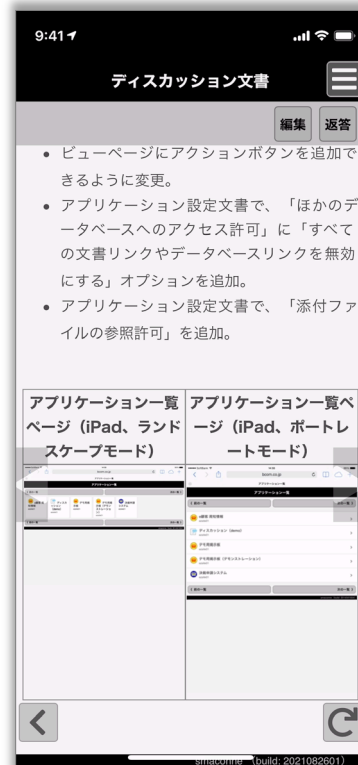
9:41

ディスカッション文書

編集 返答

• ビューページにアクションボタンを追加できるように変更。
• アプリケーション設定文書で、「ほかのデータベースへのアクセス許可」に「すべての文書リンクやデータベースリンクを無効にする」オプションを追加。
• アプリケーション設定文書で、「添付ファイルの参照許可」を追加。

| アプリケーション一覧ページ（iPad、ランドスケープモード） | アプリケーション一覧ページ（iPad、ポートレートモード） |
|---|---|
| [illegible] | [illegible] |

smaconne (build: 2021082601)